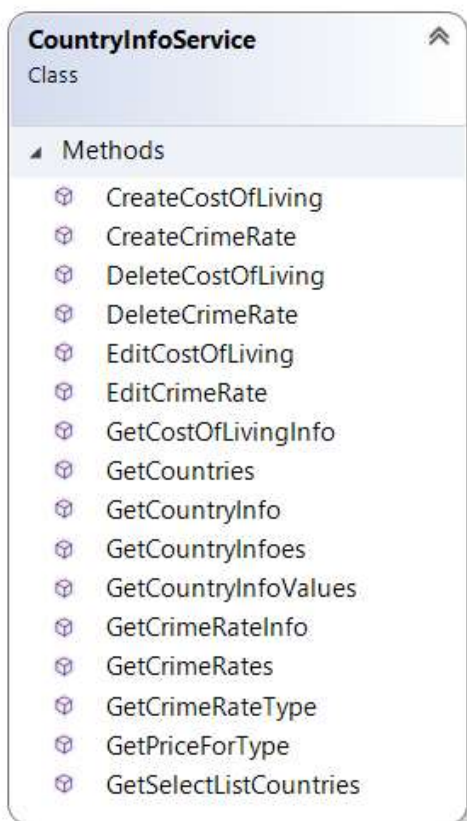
CountryInfoService
Class

Methods
CreateCostOfLiving
CreateCrimeRate
DeleteCostOfLiving
DeleteCrimeRate
EditCostOfLiving
EditCrimeRate
GetCostOfLivingInfo
GetCountries
GetCountryInfo
GetCountryInfoes
GetCountryInfoValues
GetCrimeRateInfo
GetCrimeRates
GetCrimeRateType
GetPriceForType
GetSelectListCountries